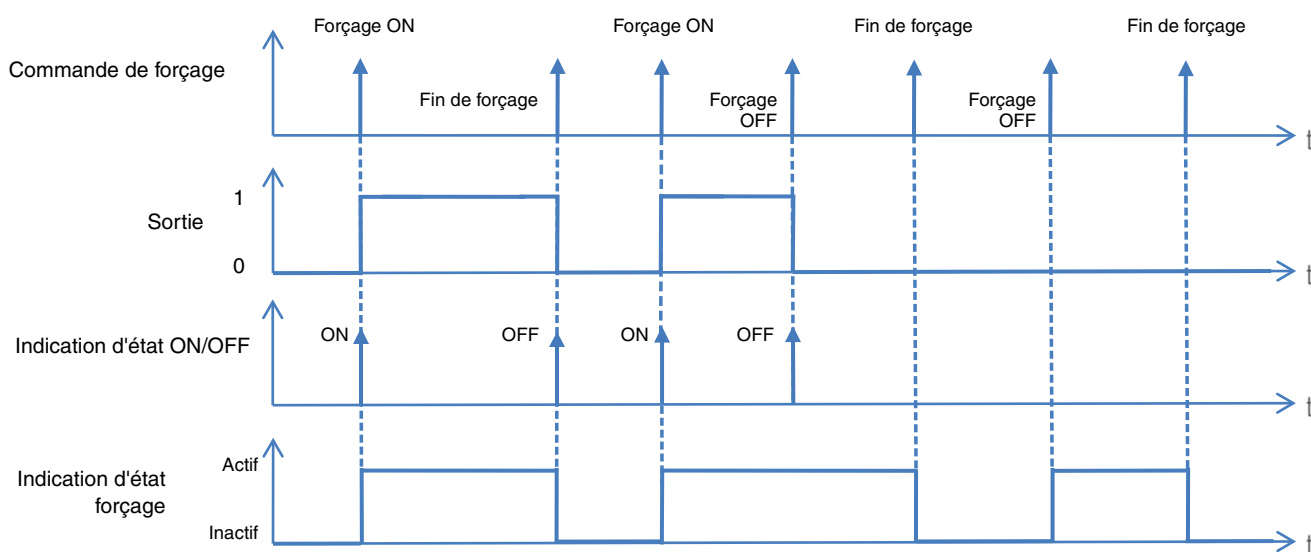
Forçage ON

Forçage ON

Fin de forçage

Fin de forçage

Commande de forçage

Fin de forçage

Forçage OFF

Forçage OFF

t

Sortie

1

0

t

Indication d'état ON/OFF

ON

OFF

ON

OFF

t

Indication d'état forçage

Actif

Inactif

t